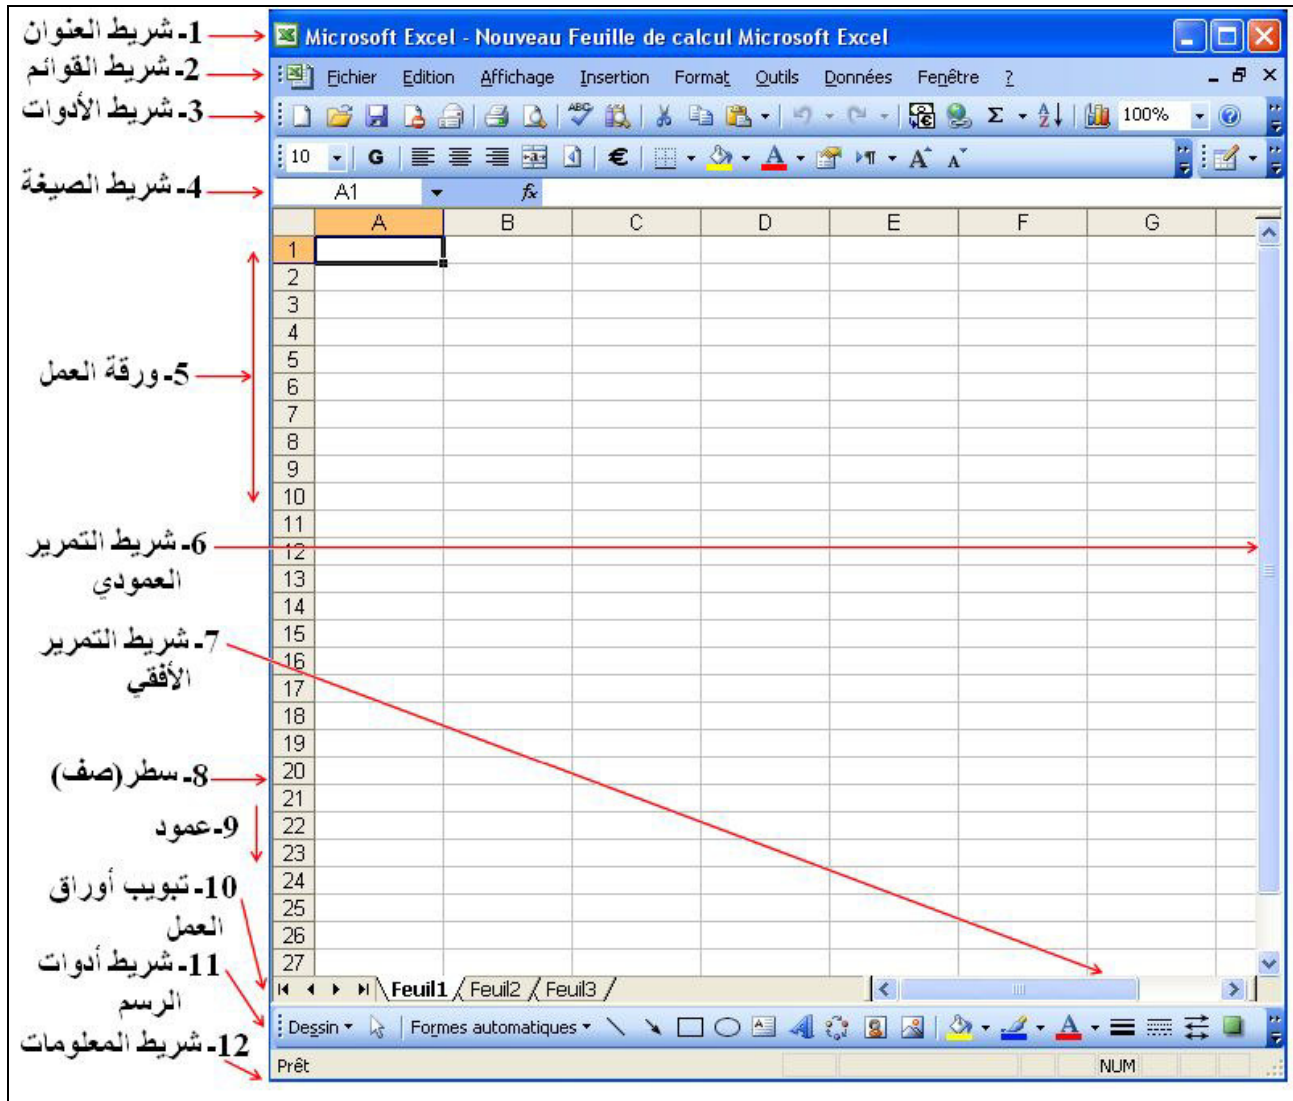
1- شريط العنوان
2- شريط القوائم
3- شريط الأدوات
4- شريط الصيغة
5- ورقة العمل
6- شريط التمرير العمودي
7- شريط التمرير الأفقي
8- سطر (صف)
9- عمود
10- تبويب أوراق العمل
11- شريط أدوات الرسم
12- شريط المعلومات

Microsoft Excel - Nouveau Feuille de calcul Microsoft Excel

Fichier Edition Affichage Insertion Format Outils Données Fenêtre ?

100%

10 G € A

A1 fx

| | A | B | C | D | E | F | G |
|---|---|---|---|---|---|---|---|
| 1 | | | | | | | |
| 2 | | | | | | | |
| 3 | | | | | | | |
| 4 | | | | | | | |
| 5 | | | | | | | |
| 6 | | | | | | | |
| 7 | | | | | | | |
| 8 | | | | | | | |
| 9 | | | | | | | |
| 10 | | | | | | | |
| 11 | | | | | | | |
| 12 | | | | | | | |
| 13 | | | | | | | |
| 14 | | | | | | | |
| 15 | | | | | | | |
| 16 | | | | | | | |
| 17 | | | | | | | |
| 18 | | | | | | | |
| 19 | | | | | | | |
| 20 | | | | | | | |
| 21 | | | | | | | |
| 22 | | | | | | | |
| 23 | | | | | | | |
| 24 | | | | | | | |
| 25 | | | | | | | |
| 26 | | | | | | | |
| 27 | | | | | | | |

Feuil1 Feuil2 Feuil3

Dessin Formes automatiques

Prêt NUM